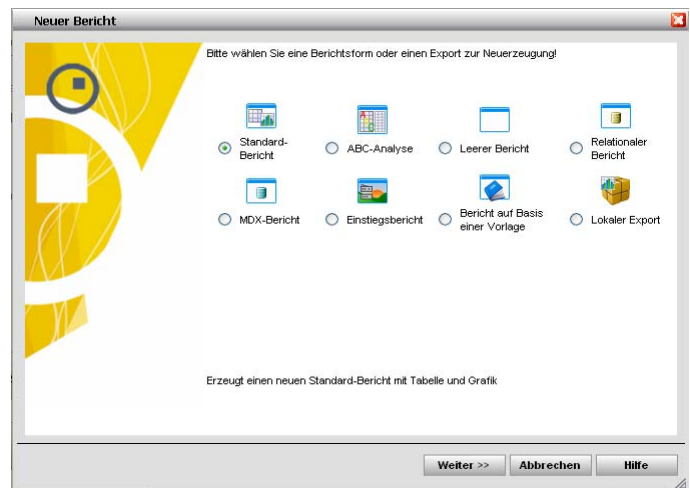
Neuer Bericht

Bitte wählen Sie eine Berichtsform oder einen Export zur Neuerzeugung!

Standard-Bericht

ABC-Analyse

Leerer Bericht

Relationaler Bericht

MDX-Bericht

Einstiegsbericht

Bericht auf Basis einer Vorlage

Lokaler Export

Erzeugt einen neuen Standard-Bericht mit Tabelle und Grafik

Weiter >>

Abbrechen

Hilfe